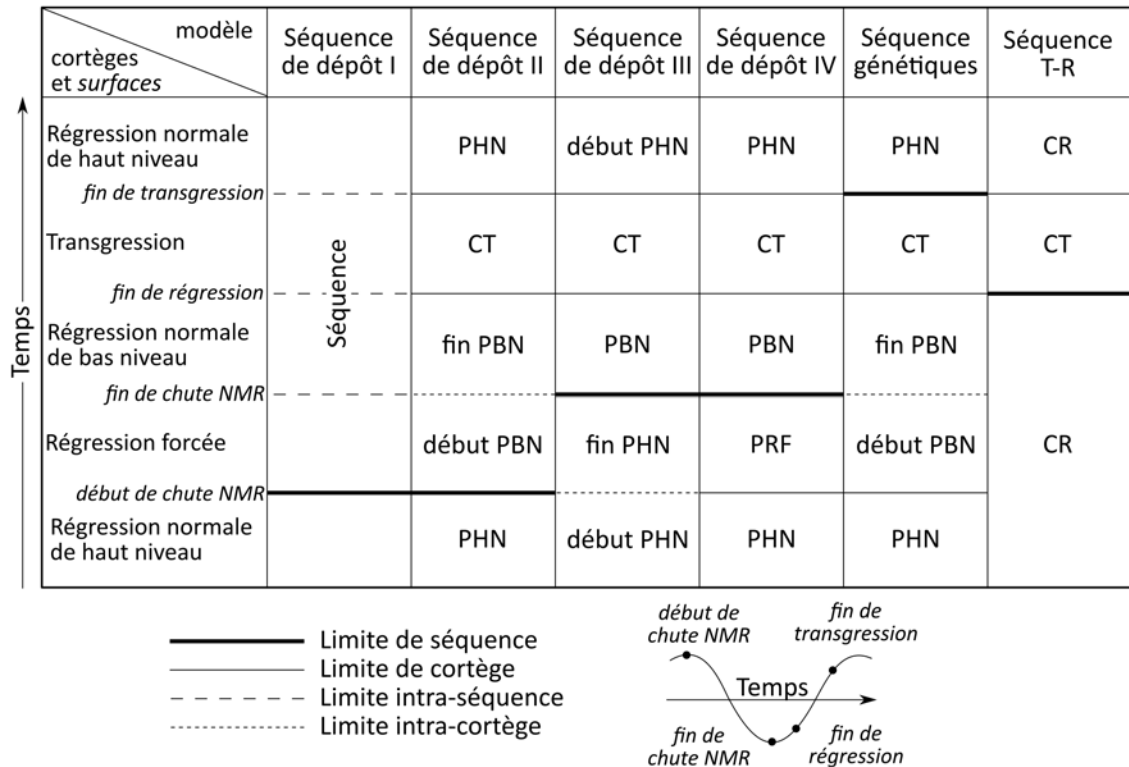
| modèle / cortèges et *surfaces* | Séquence de dépôt I | Séquence de dépôt II | Séquence de dépôt III | Séquence de dépôt IV | Séquence génétiques | Séquence T-R |
|---|---|---|---|---|---|---|
| Régression normale de haut niveau | | PHN | début PHN | PHN | PHN | CR |
| *fin de transgression* | | | | | | |
| Transgression | Séquence | CT | CT | CT | CT | CT |
| *fin de régression* | | | | | | |
| Régression normale de bas niveau | | fin PBN | PBN | PBN | fin PBN | |
| *fin de chute NMR* | | | | | | |
| Régression forcée | | début PBN | fin PHN | PRF | début PBN | CR |
| *début de chute NMR* | | | | | | |
| Régression normale de haut niveau | | PHN | début PHN | PHN | PHN | |

Temps

Limite de séquence
Limite de cortège
Limite intra-séquence
Limite intra-cortège

*début de chute NMR*
*fin de transgression*
Temps
*fin de chute NMR*
*fin de régression*